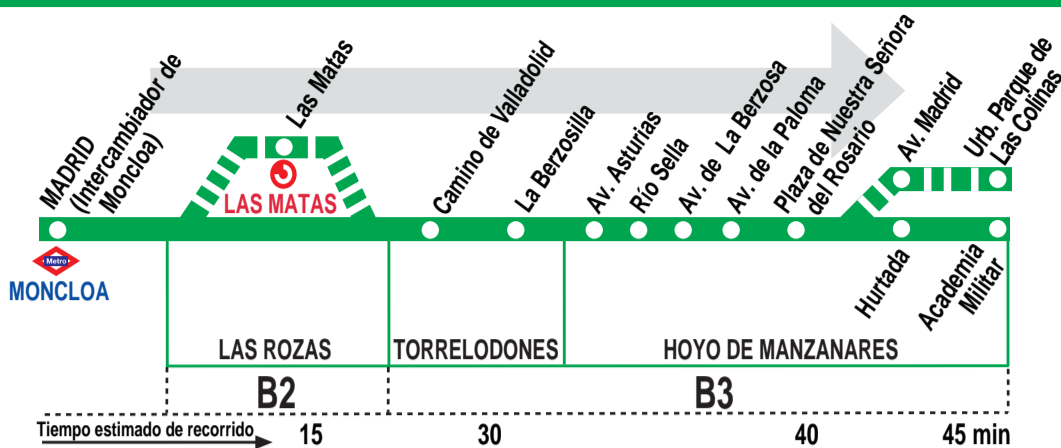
MADRID (Intercambiador de Moncloa)

Las Matas

LAS MATAS

Camino de Valladolid

La Berzosilla

Av. Asturias

Río Sella

Av. de La Berzosa

Av. de la Paloma

Plaza de Nuestra Señora del Rosario

Av. Madrid

Urb. Parque de Las Colinas

Metro

MONCLOA

Hurtada

Academia Militar

LAS ROZAS

TORRELODONES

HOYO DE MANZANARES

B2

B3

Tiempo estimado de recorrido

15

30

40

45 min